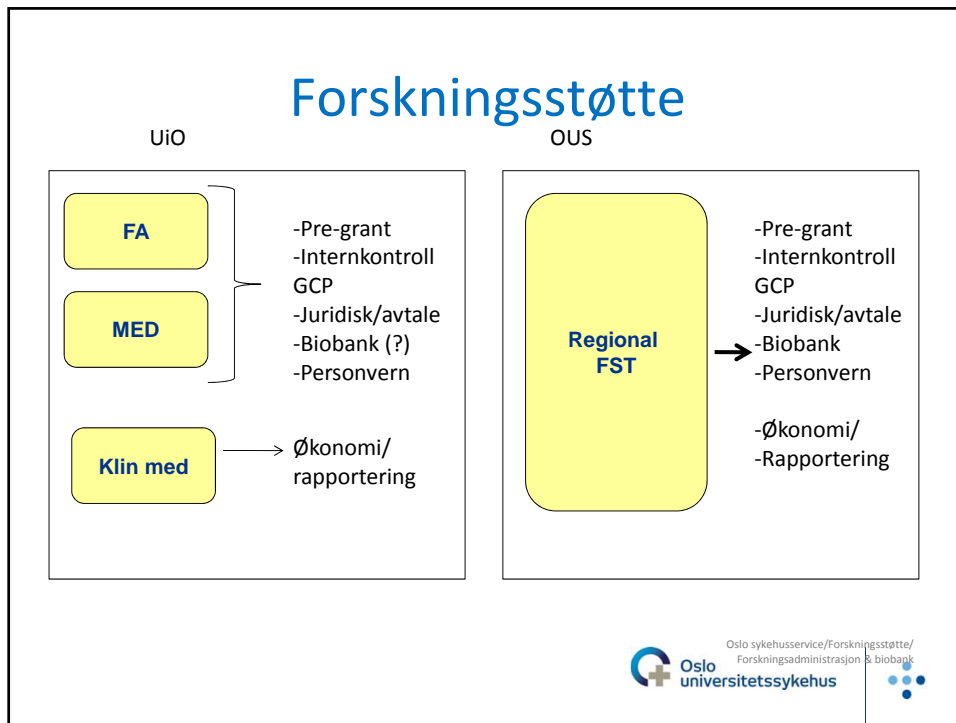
Forskningsstøtte

UiO

FA

MED

-Pre-grant
-Internkontroll GCP
-Juridisk/avtale
-Biobank (?)
-Personvern

Klin med

Økonomi/ rapportering

OUS

Regional FST

-Pre-grant
-Internkontroll GCP
-Juridisk/avtale
-Biobank
-Personvern

-Økonomi/
-Rapportering

Oslo sykehusservice/Forskningsstøtte/ Forskningsadministrasjon & biobank

Oslo universitetssykehus